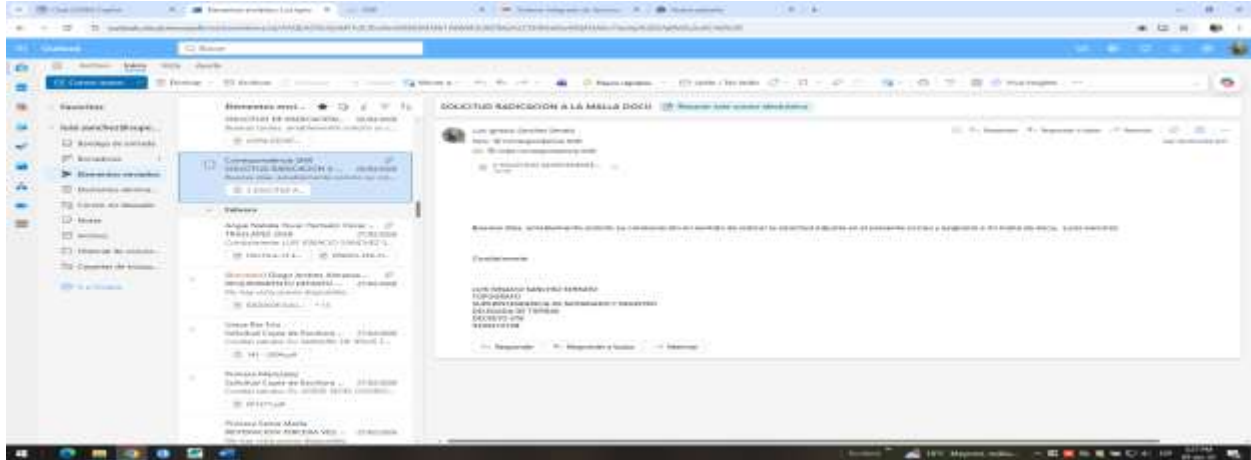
Outlook

Favoritos

luis.sanchez@supe...

Bandeja de entrada

Borradores

Elementos enviados

Elementos eliminados

Correo no deseado

Notas

Archivo

Historial de conversaciones

Elementos enviados

SOLICITUD RADICACION A LA MALLA DOCU

Correspondencia SNR

SOLICITUD RADICACION A...

Ayer

TRASLADO 2024

Correspondencia LUIS IGNACIO SANCHEZ S...

Solicitud Copia de Escritura

Luis Ignacio Sanchez Serrano

Buenos días, amablemente solicito su colaboración en el sentido de radicar la solicitud adjunta en el presente correo y asignarla a mi malla de docu. Luis sanchez

Cordialmente

LUIS IGNACIO SANCHEZ SERRANO
TOPOGRAFO
SUPERINTENDENCIA DE NOTARIADO Y REGISTRO
DELEGADA DE TIERRAS
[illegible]
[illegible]

Responder
Responder a todos
Reenviar